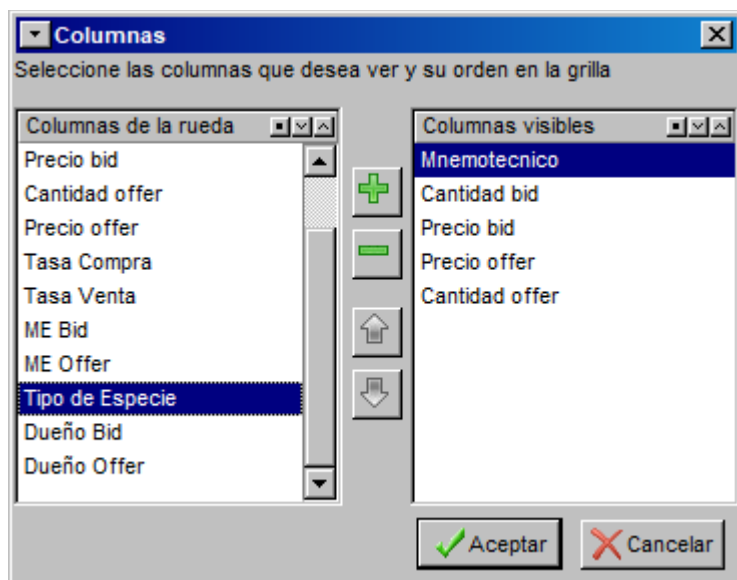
Columnas

Seleccione las columnas que desea ver y su orden en la grilla

Columnas de la rueda

Precio bid
Cantidad offer
Precio offer
Tasa Compra
Tasa Venta
ME Bid
ME Offer
Tipo de Especie
Dueño Bid
Dueño Offer

Columnas visibles

Mnemotecnico
Cantidad bid
Precio bid
Precio offer
Cantidad offer

Aceptar
Cancelar